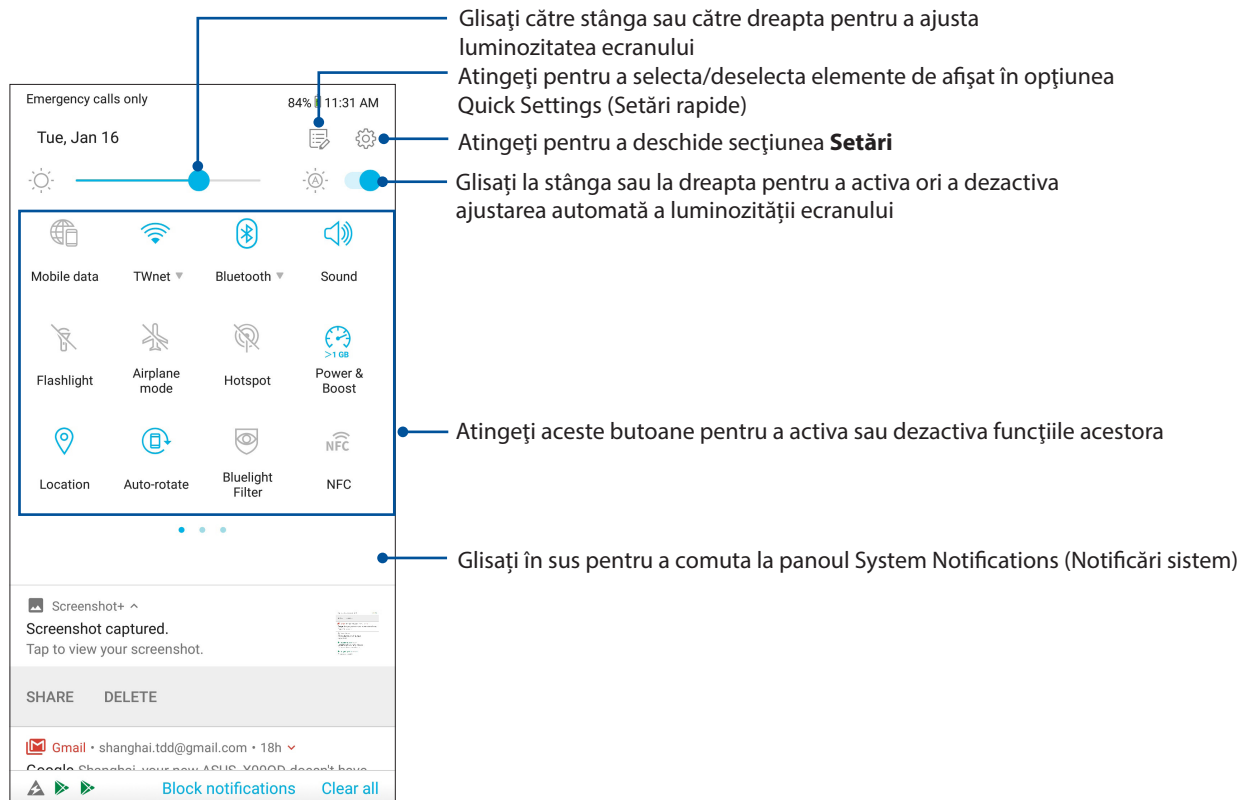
Glisaţi către stânga sau către dreapta pentru a ajusta luminozitatea ecranului

Atingeţi pentru a selecta/deselecta elemente de afişat în opţiunea Quick Settings (Setări rapide)

Atingeţi pentru a deschide secţiunea **Setări**

Glisaţi la stânga sau la dreapta pentru a activa ori a dezactiva ajustarea automată a luminozităţii ecranului

Atingeţi aceste butoane pentru a activa sau dezactiva funcţiile acestora

Glisaţi în sus pentru a comuta la panoul System Notifications (Notificări sistem)

Emergency calls only
84% 11:31 AM
Tue, Jan 16

Mobile data
TWnet
Bluetooth
Sound
Flashlight
Airplane mode
Hotspot
>1 GB
Power & Boost
Location
Auto-rotate
Bluelight Filter
NFC
NFC

Screenshot+
Screenshot captured.
Tap to view your screenshot.
SHARE DELETE

Gmail • shanghai.tdd@gmail.com • 18h
Google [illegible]
Block notifications Clear all